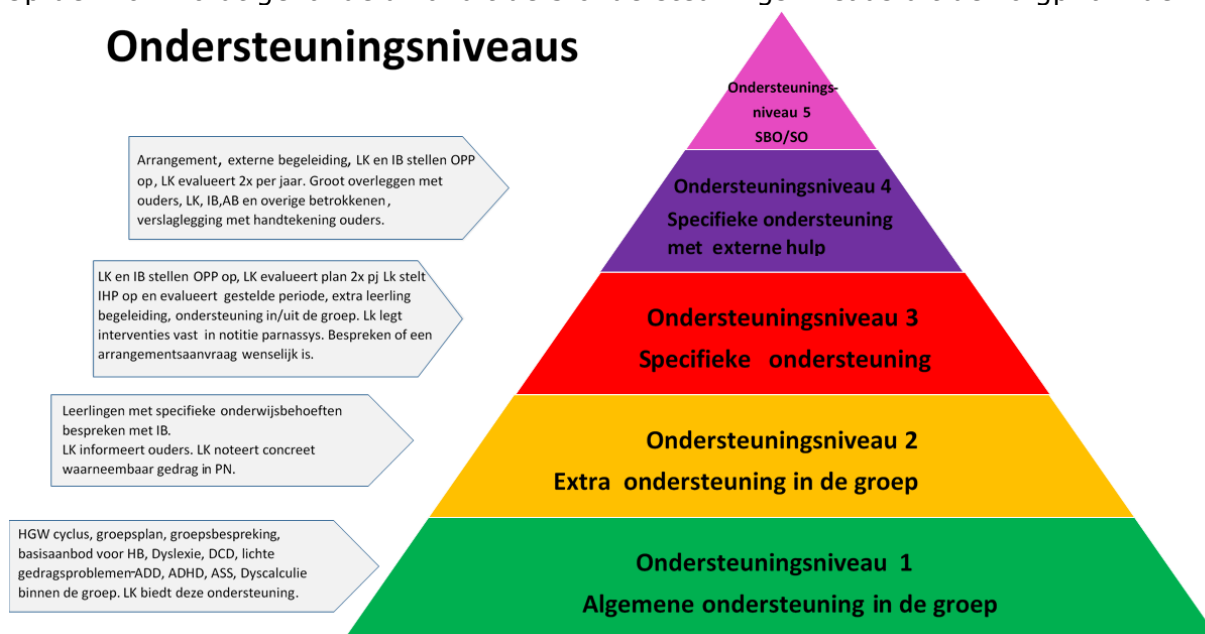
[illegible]

Ondersteuningsniveaus

Ondersteunings-niveau 5
SBO/SO

Arrangement, externe begeleiding, LK en IB stellen OPP op, LK evalueert 2x per jaar. Groot overleggen met ouders, LK, IB,AB en overige betrokkenen, verslaglegging met handtekening ouders.

Ondersteuningsniveau 4
Specifieke ondersteuning met externe hulp

LK en IB stellen OPP op, LK evalueert plan 2x pj Lk stelt IHP op en evalueert gestelde periode, extra leerling begeleiding, ondersteuning in/uit de groep. Lk legt interventies vast in notitie parnassys. Bespreken of een arrangementsaanvraag wenselijk is.

Ondersteuningsniveau 3
Specifieke ondersteuning

Leerlingen met specifieke onderwijsbehoeften bespreken met IB.
LK informeert ouders. LK noteert concreet waarneembaar gedrag in PN.

Ondersteuningsniveau 2
Extra ondersteuning in de groep

HGW cyclus, groepsplan, groepsbespreking, basisaanbod voor HB, Dyslexie, DCD, lichte gedragsproblemen-ADD, ADHD, ASS, Dyscalculie binnen de groep. LK biedt deze ondersteuning.

Ondersteuningsniveau 1
Algemene ondersteuning in de groep